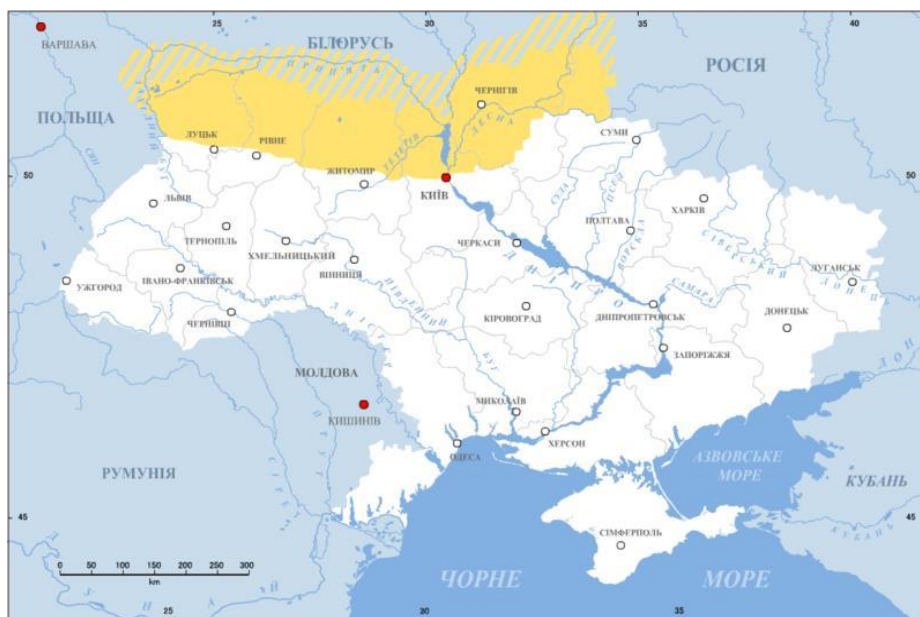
25
30
35
40
ВАРШАВА
БІЛОРУСЬ
РОСІЯ
ПОЛЬЩА
ПРИП'ЯТЬ
ЧЕРНІГІВ
ДЕСНА
СУМИ
ЛУЦЬК
РІВНЕ
ТЕТЕРІВ
ЖИТОМИР
КИЇВ
50
50
ЛЬВІВ
ХАРКІВ
ПОЛТАВА
ТЕРНОПІЛЬ
ХМЕЛЬНИЦЬКИЙ
ЧЕРКАСИ
ДНІПРО
ЛУГАНСЬК
УЖГОРОД
ІВАНО-ФРАНКІВСЬК
ВІННИЦЯ
САМАРА
КІРОВОГРАД
ДНІПРОПЕТРОВСЬК
ДОНЕЦЬК
ЧЕРНІВЦІ
ДНІСТЕР
ПІВДЕННИЙ БУГ
ЗАПОРІЖЖЯ
МОЛДОВА
ДОН
МИКОЛАЇВ
КИШИНІВ
ХЕРСОН
ОДЕСА
АЗОВСЬКЕ МОРЕ
РУМУНІЯ
КУБАНЬ
45
45
СІМФЕРОПОЛЬ
0 50 100 150 200 250 300
km
ЧОРНЕ
МОРЕ
25
30
35